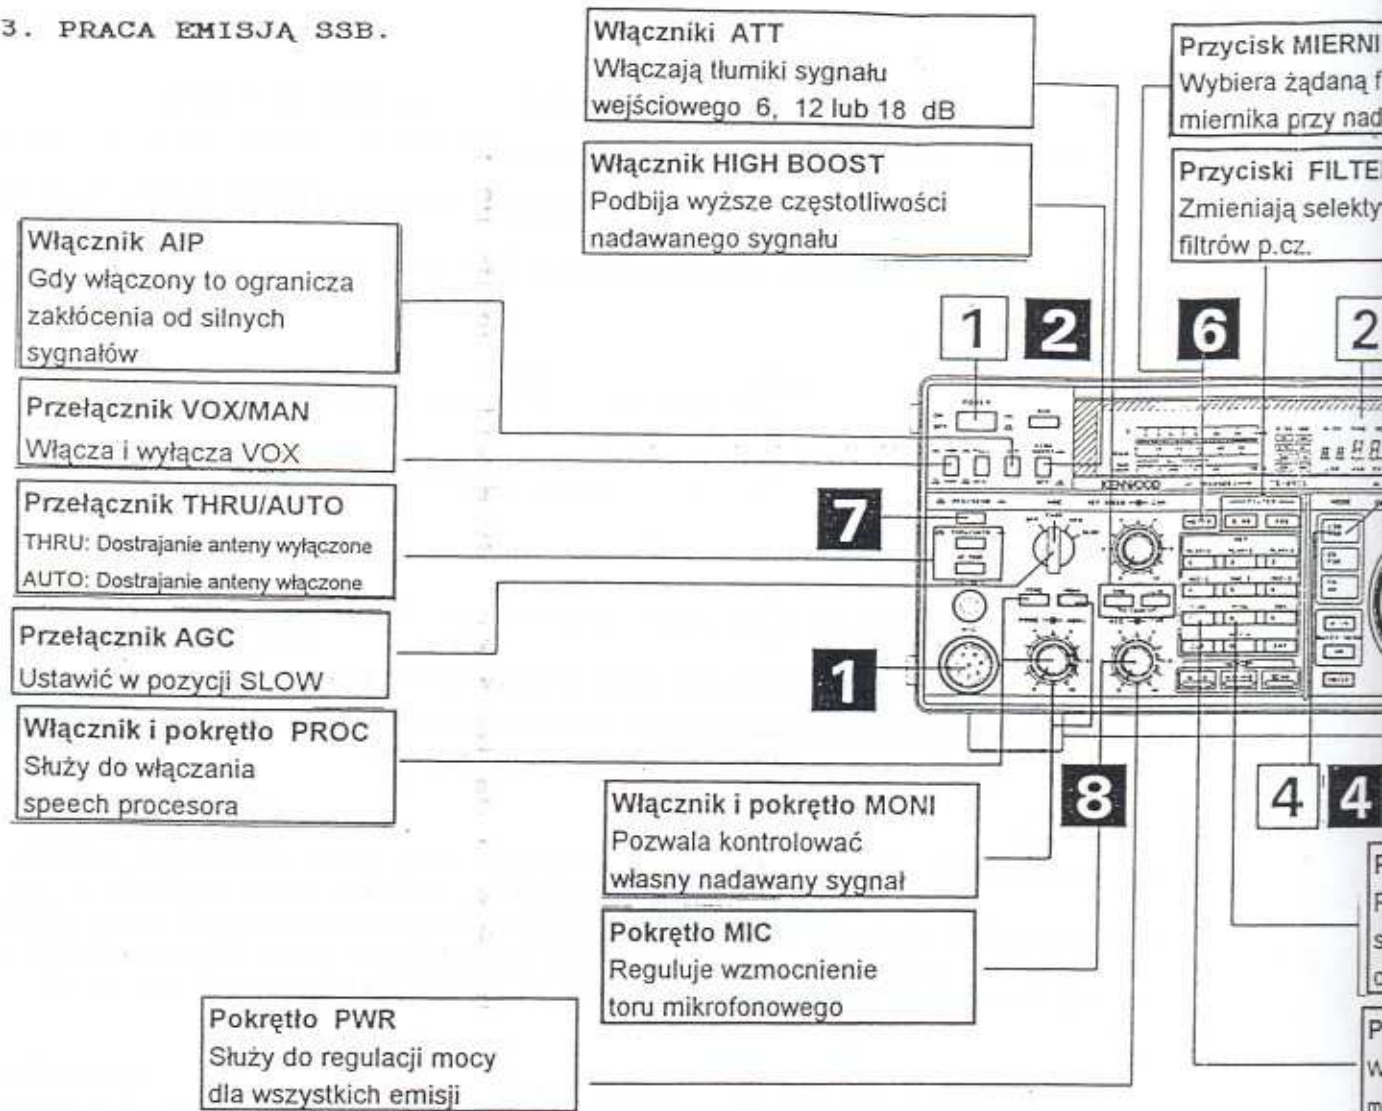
3. PRACA EMISJĄ SSB.

Włączniki ATT
Włączają tłumiki sygnału wejściowego 6, 12 lub 18 dB

Przycisk MIERNI
Wybiera żądaną f
miernika przy nad

Włącznik HIGH BOOST
Podbija wyższe częstotliwości nadawanego sygnału

Przyciski FILTE
Zmieniają selekty
filtrów p.cz.

Włącznik AIP
Gdy włączony to ogranicza zakłócenia od silnych sygnałów

Przełącznik VOX/MAN
Włącza i wyłącza VOX

Przełącznik THRU/AUTO
THRU: Dostrajanie anteny wyłączone
AUTO: Dostrajanie anteny włączone

Przełącznik AGC
Ustawić w pozycji SLOW

Włącznik i pokrętło PROC
Służy do włączania speech procesora

1 2 6 2

7

1

KENWOOD

8

4 4

Włącznik i pokrętło MONI
Pozwala kontrolować własny nadawany sygnał

Pokrętło MIC
Reguluje wzmocnienie toru mikrofonowego

Pokrętło PWR
Służy do regulacji mocy dla wszystkich emisji

P
F
s
c

P
w
m